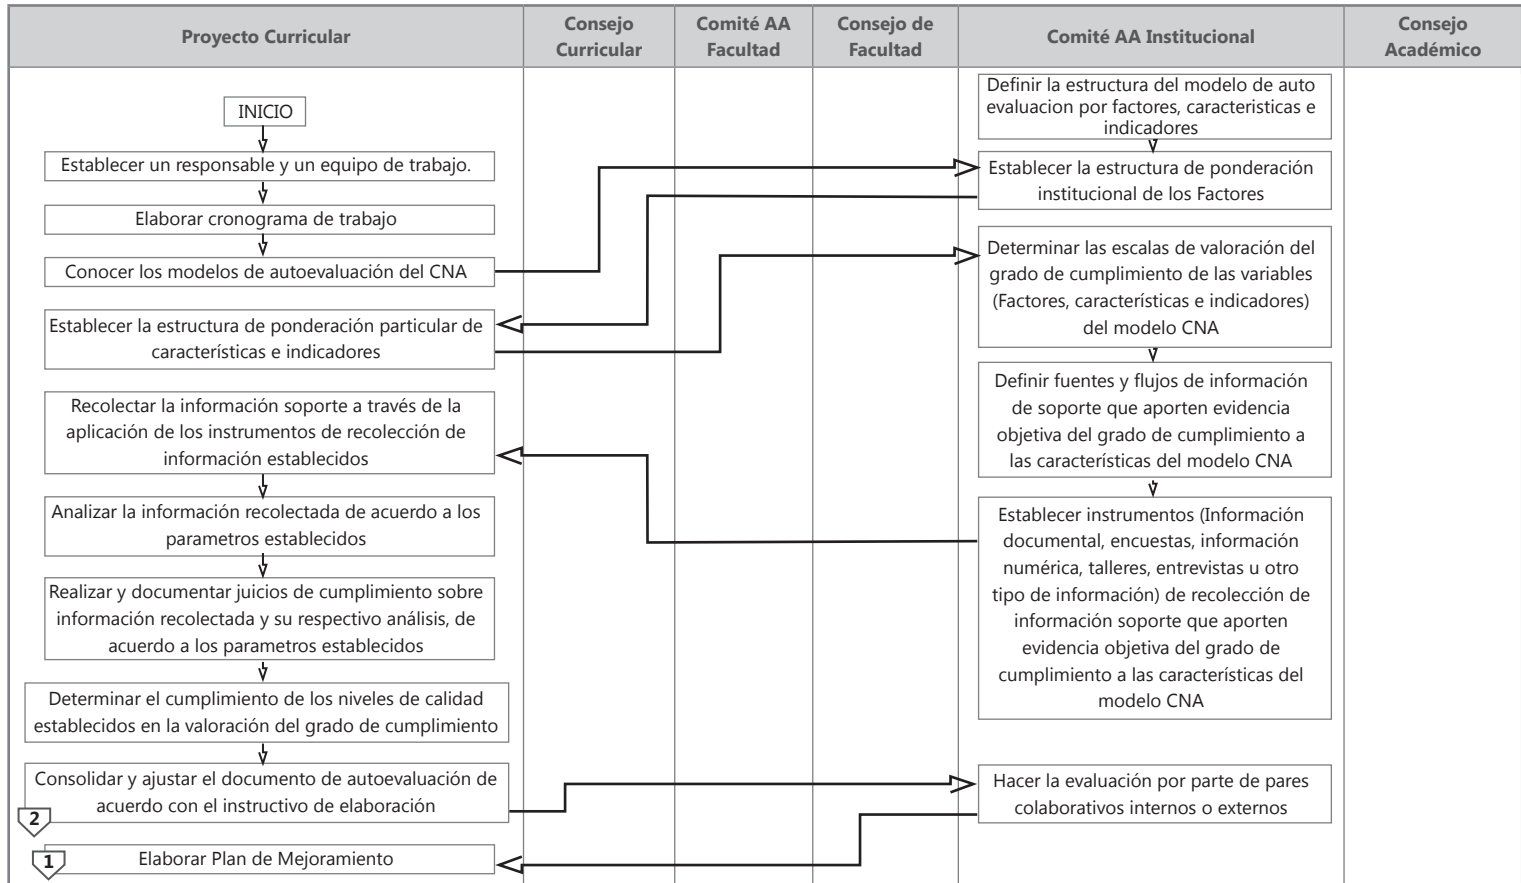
| Proyecto Curricular | Consejo Curricular | Comité AA Facultad | Consejo de Facultad | Comité AA Institucional | Consejo Académico |
|---|---|---|---|---|---|

INICIO

Establecer un responsable y un equipo de trabajo.

Elaborar cronograma de trabajo

Conocer los modelos de autoevaluación del CNA

Establecer la estructura de ponderación particular de características e indicadores

Recolectar la información soporte a través de la aplicación de los instrumentos de recolección de información establecidos

Analizar la información recolectada de acuerdo a los parametros establecidos

Realizar y documentar juicios de cumplimiento sobre información recolectada y su respectivo análisis, de acuerdo a los parametros establecidos

Determinar el cumplimiento de los niveles de calidad establecidos en la valoración del grado de cumplimiento

Consolidar y ajustar el documento de autoevaluación de acuerdo con el instructivo de elaboración

2

1

Elaborar Plan de Mejoramiento

Definir la estructura del modelo de auto evaluacion por factores, caracteristicas e indicadores

Establecer la estructura de ponderación institucional de los Factores

Determinar las escalas de valoración del grado de cumplimiento de las variables (Factores, características e indicadores) del modelo CNA

Definir fuentes y flujos de información de soporte que aporten evidencia objetiva del grado de cumplimiento a las características del modelo CNA

Establecer instrumentos (Información documental, encuestas, información numérica, talleres, entrevistas u otro tipo de información) de recolección de información soporte que aporten evidencia objetiva del grado de cumplimiento a las características del modelo CNA

Hacer la evaluación por parte de pares colaborativos internos o externos